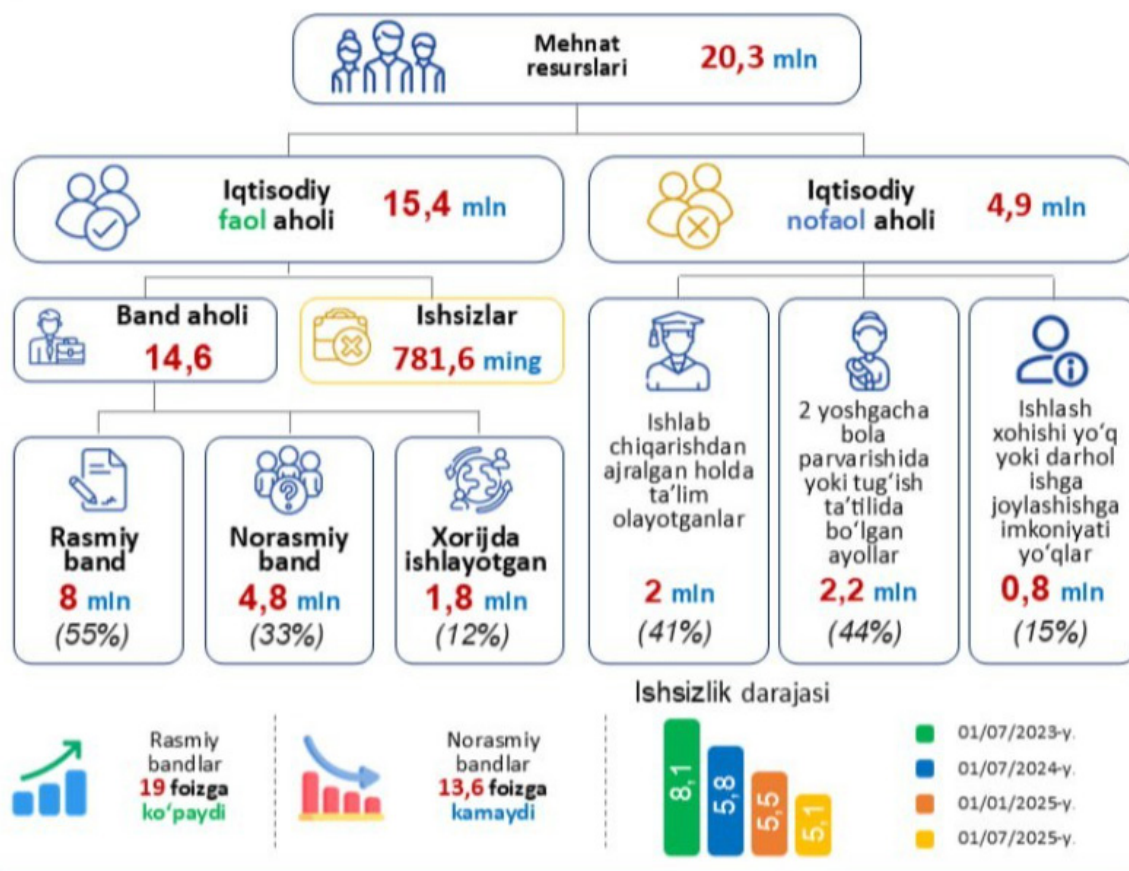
Mehnat resurslari 20,3 mln

Iqtisodiy faol aholi 15,4 mln

Iqtisodiy nofaol aholi 4,9 mln

Band aholi 14,6

Ishsizlar 781,6 ming

Rasmiy band 8 mln (55%)

Norasmiy band 4,8 mln (33%)

Xorijda ishlayotgan 1,8 mln (12%)

Ishlab chiqarishdan ajralgan holda ta'lim olayotganlar 2 mln (41%)

2 yoshgacha bola parvarishida yoki tug'ish ta'tilida bo'lgan ayollar 2,2 mln (44%)

Ishlash xohishi yo'q yoki darhol ishga joylashishga imkoniyati yo'qlar 0,8 mln (15%)

Rasmiy bandlar 19 foizga ko'paydi

Norasmiy bandlar 13,6 foizga kamaydi

Ishsizlik darajasi

8,1
5,8
5,5
5,1

01/07/2023-y.
01/07/2024-y.
01/01/2025-y.
01/07/2025-y.